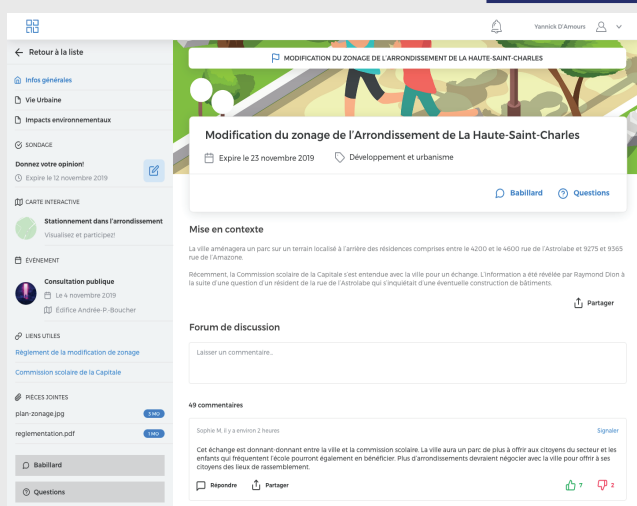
Yannick D'Amours

← Retour à la liste

Infos générales

Vie Urbaine

Impacts environnementaux

SONDAGE

Donnez votre opinion!

Expire le 12 novembre 2019

CARTE INTERACTIVE

Stationnement dans l'arrondissement

Visualisez et participez!

ÉVÉNEMENT

Consultation publique

Le 4 novembre 2019

Édifice Andrée-P.-Boucher

LIENS UTILES

Règlement de la modification de zonage

Commission scolaire de la Capitale

PIÈCES JOINTES

plan-zonage.jpg 3 MO

reglementation.pdf 1 MO

Babillard

Questions

MODIFICATION DU ZONAGE DE L'ARRONDISSEMENT DE LA HAUTE-SAINT-CHARLES

Modification du zonage de l'Arrondissement de La Haute-Saint-Charles

Expire le 23 novembre 2019

Développement et urbanisme

Babillard

Questions

Mise en contexte

La ville aménagera un parc sur un terrain localisé à l'arrière des résidences comprises entre le 4200 et le 4600 rue de l'Astrolabe et 9275 et 9365 rue de l'Amazone.

Récemment, la Commission scolaire de la Capitale s'est entendue avec la ville pour un échange. L'information a été révélée par Raymond Dion à la suite d'une question d'un résident de la rue de l'Astrolabe qui s'inquiétait d'une éventuelle construction de bâtiments.

Partager

Forum de discussion

Laisser un commentaire...

49 commentaires

Sophie M, il y a environ 2 heures

Signaler

Cet échange est donnant-donnant entre la ville et la commission scolaire. La ville aura un parc de plus à offrir aux citoyens du secteur et les enfants qui fréquentent l'école pourront également en bénéficier. Plus d'arrondissements devraient négocier avec la ville pour offrir à ses citoyens des lieux de rassemblement.

Répondre

Partager

7

2